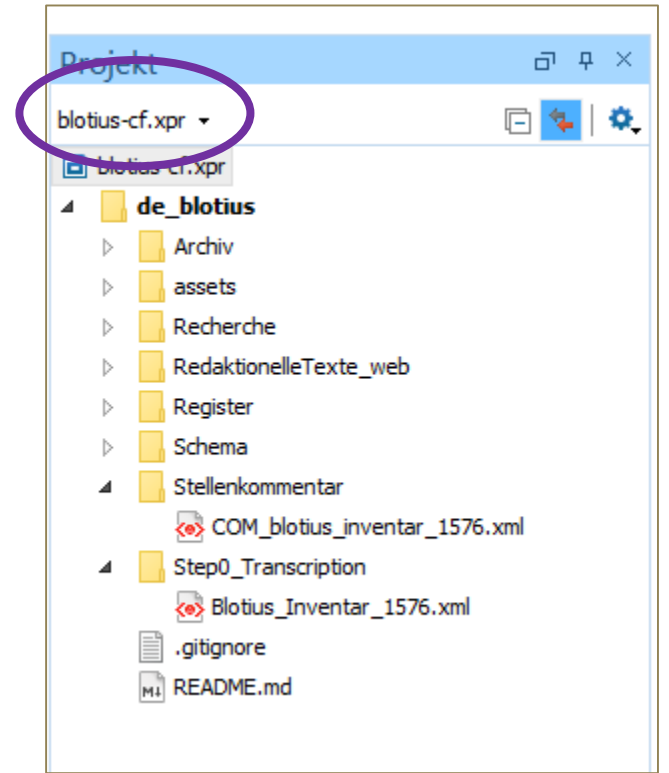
Projekt

blotius-cf.xpr

blotius-cf.xpr

de_blotius

Archiv

assets

Recherche

RedaktionelleTexte_web

Register

Schema

Stellenkommentar

COM_blotius_inventar_1576.xml

Step0_Transcription

Blotius_Inventar_1576.xml

.gitignore

README.md